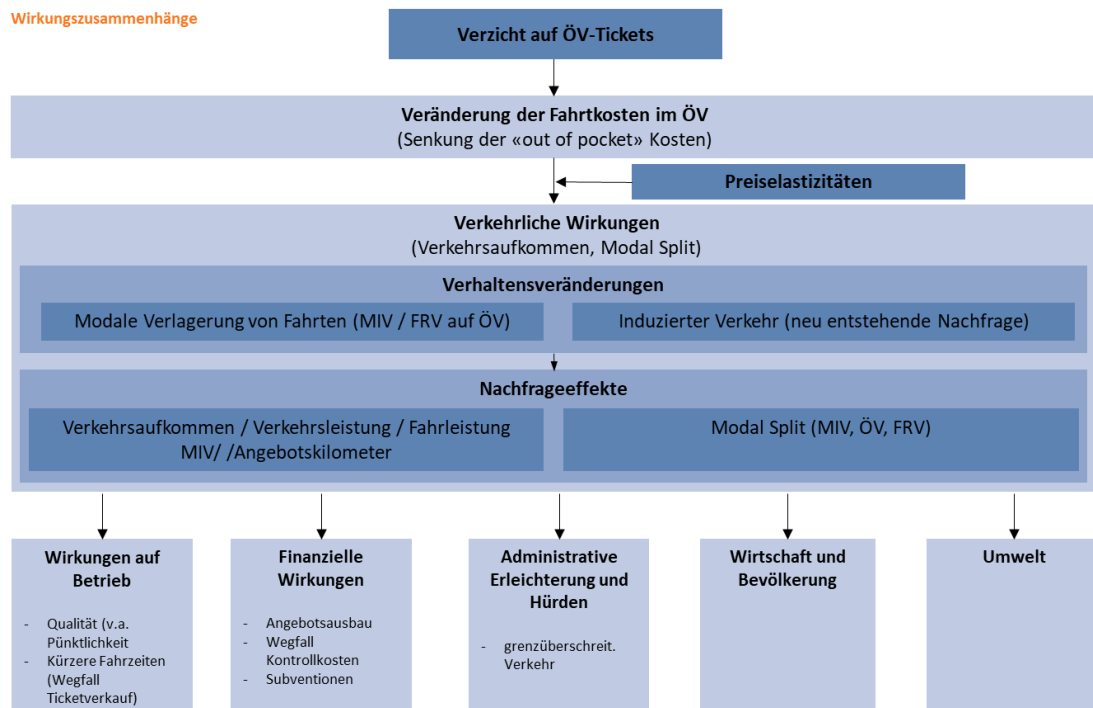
Wirkungszusammenhänge

Verzicht auf ÖV-Tickets

Veränderung der Fahrtkosten im ÖV
(Senkung der «out of pocket» Kosten)

Preiselastizitäten

Verkehrliche Wirkungen
(Verkehrsaufkommen, Modal Split)

Verhaltensveränderungen

Modale Verlagerung von Fahrten (MIV / FRV auf ÖV)

Induzierter Verkehr (neu entstehende Nachfrage)

Nachfrageeffekte

Verkehrsaufkommen / Verkehrsleistung / Fahrleistung MIV/ /Angebotskilometer

Modal Split (MIV, ÖV, FRV)

Wirkungen auf Betrieb

- Qualität (v.a. Pünktlichkeit
- Kürzere Fahrzeiten (Wegfall Ticketverkauf)

Finanzielle Wirkungen

- Angebotsausbau
- Wegfall Kontrollkosten
- Subventionen

Administrative Erleichterung und Hürden

- grenzüberschreit. Verkehr

Wirtschaft und Bevölkerung

Umwelt